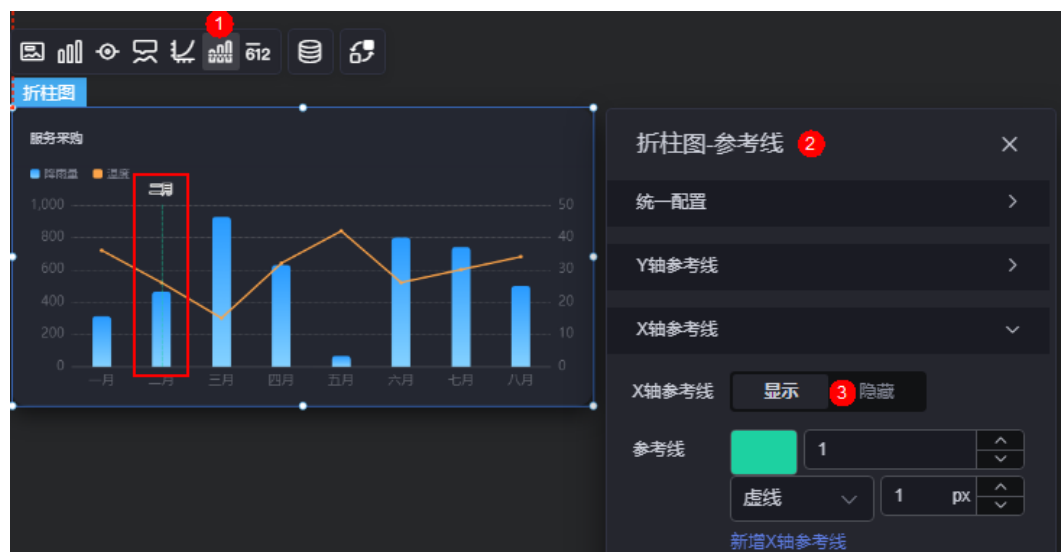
1
612
折柱图
服务采购
降雨量 温度
二月
1,000
800
600
400
200
0
50
40
30
20
10
0
一月 二月 三月 四月 五月 六月 七月 八月

折柱图-参考线 2
×
统一配置 >
Y轴参考线 >
X轴参考线
X轴参考线 显示 3 隐藏
参考线
1
虚线
1 px
新增X轴参考线